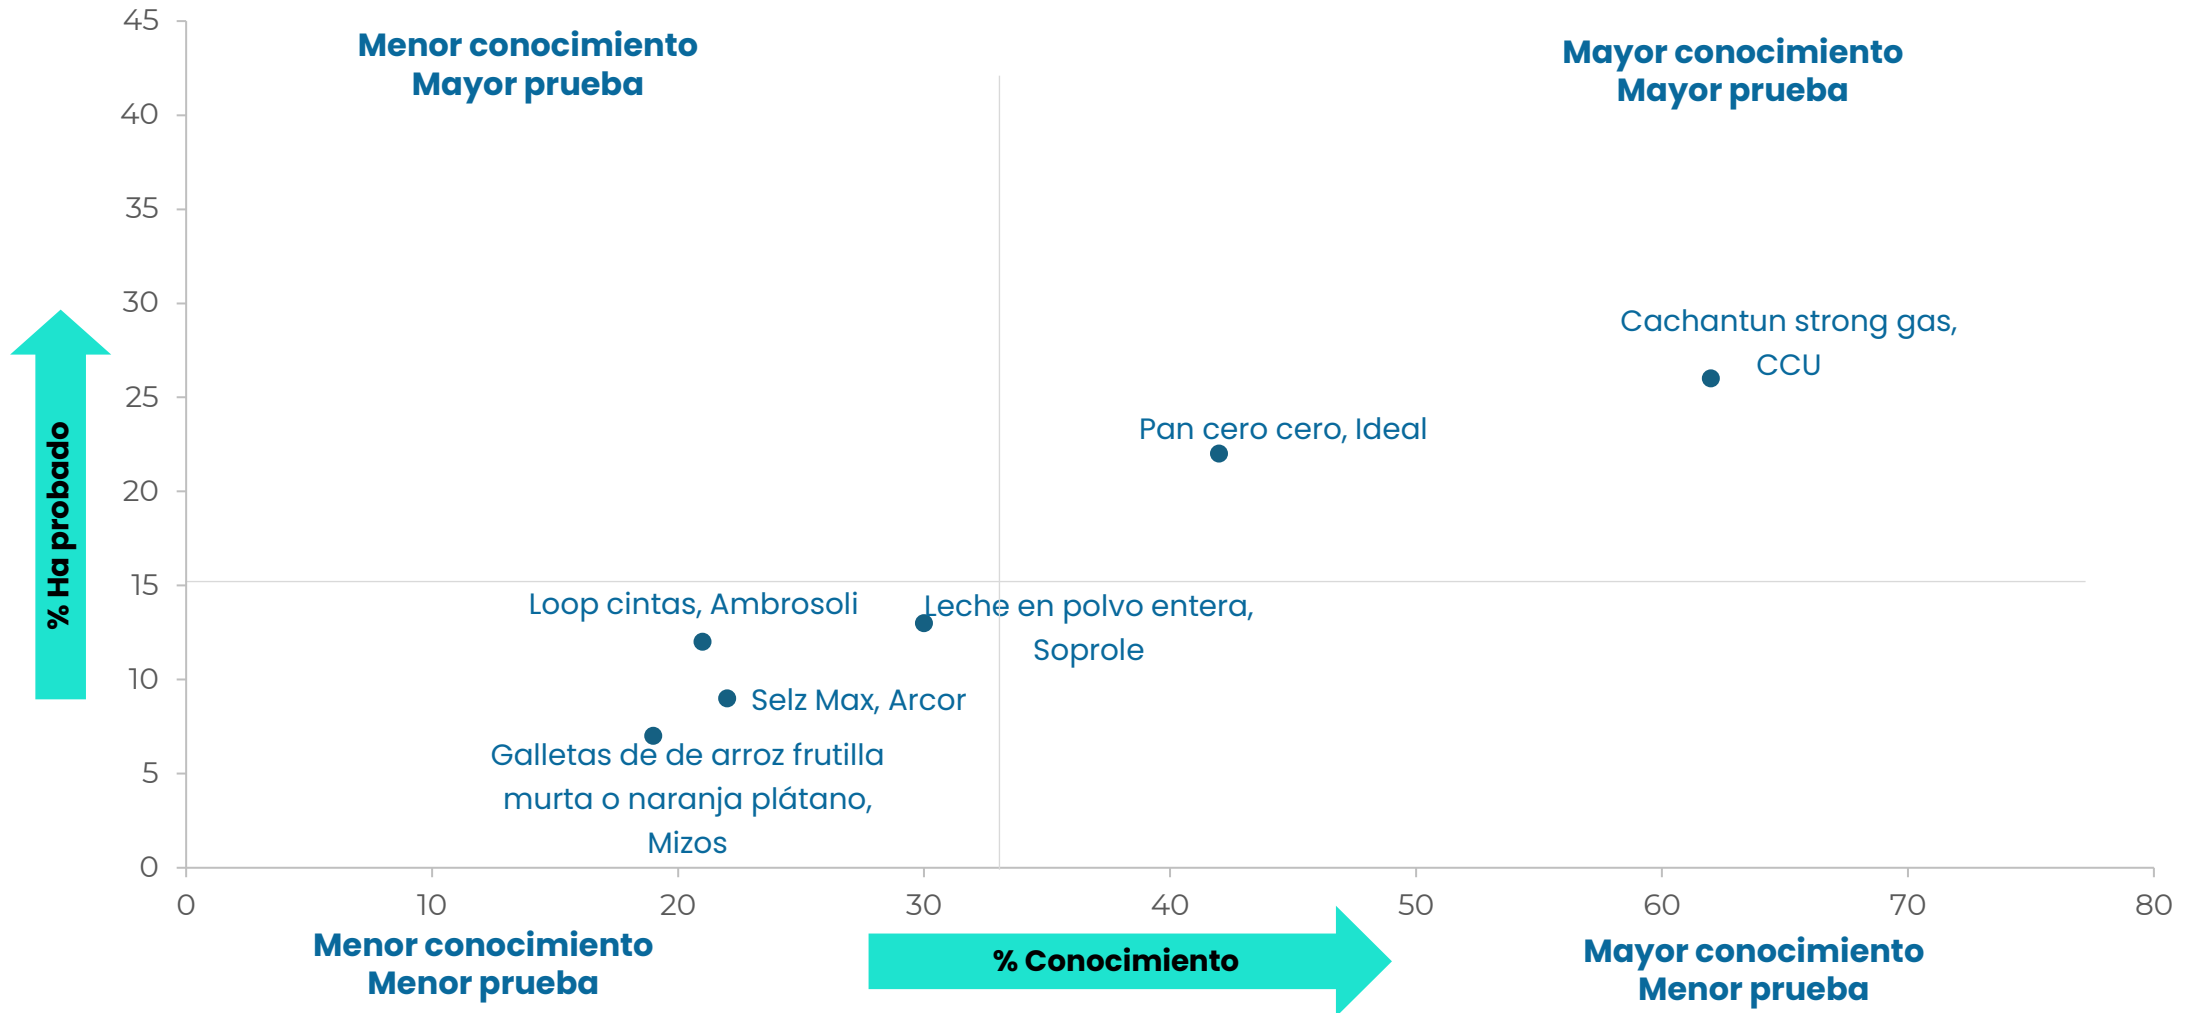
Menor conocimiento
Mayor prueba

Mayor conocimiento
Mayor prueba

45
40
35
30
25
20
15
10
5
0

% Ha probado

Cachantun strong gas, CCU

Pan cero cero, Ideal

Loop cintas, Ambrosoli

Leche en polvo entera, Soprole

Selz Max, Arcor

Galletas de de arroz frutilla murta o naranja plátano, Mizos

0
10
20
30
40
50
60
70
80

Menor conocimiento
Menor prueba

% Conocimiento

Mayor conocimiento
Menor prueba